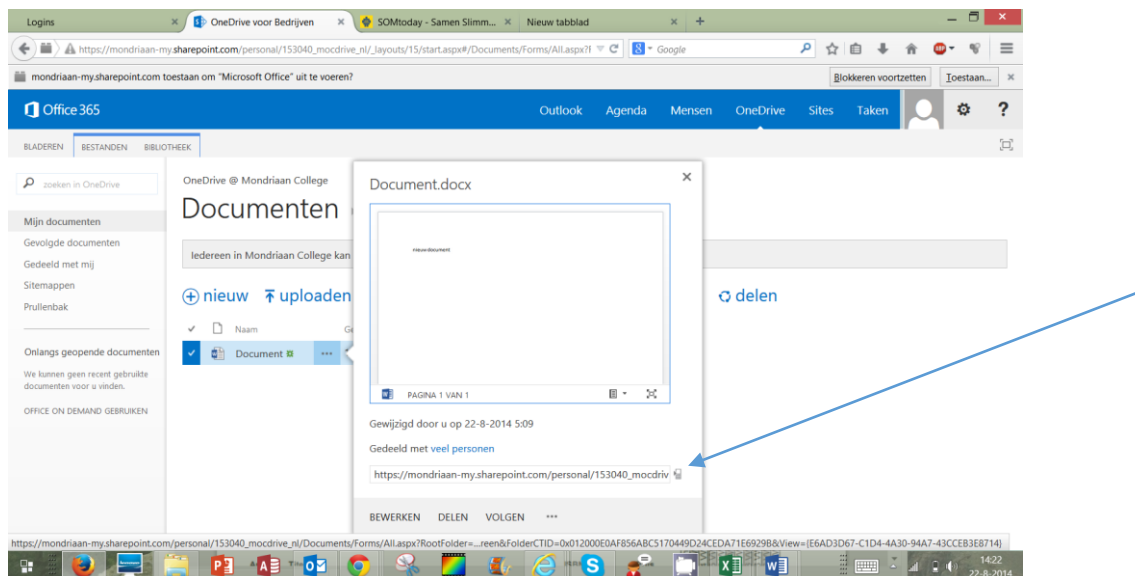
Logins × OneDrive voor Bedrijven × SOMtoday - Samen Slimm... × Nieuw tabblad × +

https://mondriaan-my.sharepoint.com/personal/153040_mocdrive_nl/_layouts/15/start.aspx#/Documents/Forms/All.aspx?I Google

mondriaan-my.sharepoint.com toestaan om "Microsoft Office" uit te voeren? Blokkeren voortzetten Toestaan... ×

Office 365 Outlook Agenda Mensen OneDrive Sites Taken ?

BLADEREN BESTANDEN BIBLIOTHEEK

zoeken in OneDrive

Mijn documenten
Gevolgde documenten
Gedeeld met mij
Sitemappen
Prullenbak

Onlangs geopende documenten
We kunnen geen recent gebruikte documenten voor u vinden.

OFFICE ON DEMAND GEBRUIKEN

OneDrive @ Mondriaan College
Documenten

Iedereen in Mondriaan College kan

nieuw uploaden delen

Naam

Document

Document.docx ×

nieuwdocument

PAGINA 1 VAN 1

Gewijzigd door u op 22-8-2014 5:09

Gedeeld met veel personen

https://mondriaan-my.sharepoint.com/personal/153040_mocdriv

BEWERKEN DELEN VOLGEN ...

https://mondriaan-my.sharepoint.com/personal/153040_mocdrive_nl/Documents/Forms/All.aspx?RootFolder=...reen&FolderCTID=0x012000E0AF856ABC5170449D24CEDA71E6929B&View={E6AD3D67-C1D4-4A30-94A7-43CCEB3E8714}

14:22
22-8-2014